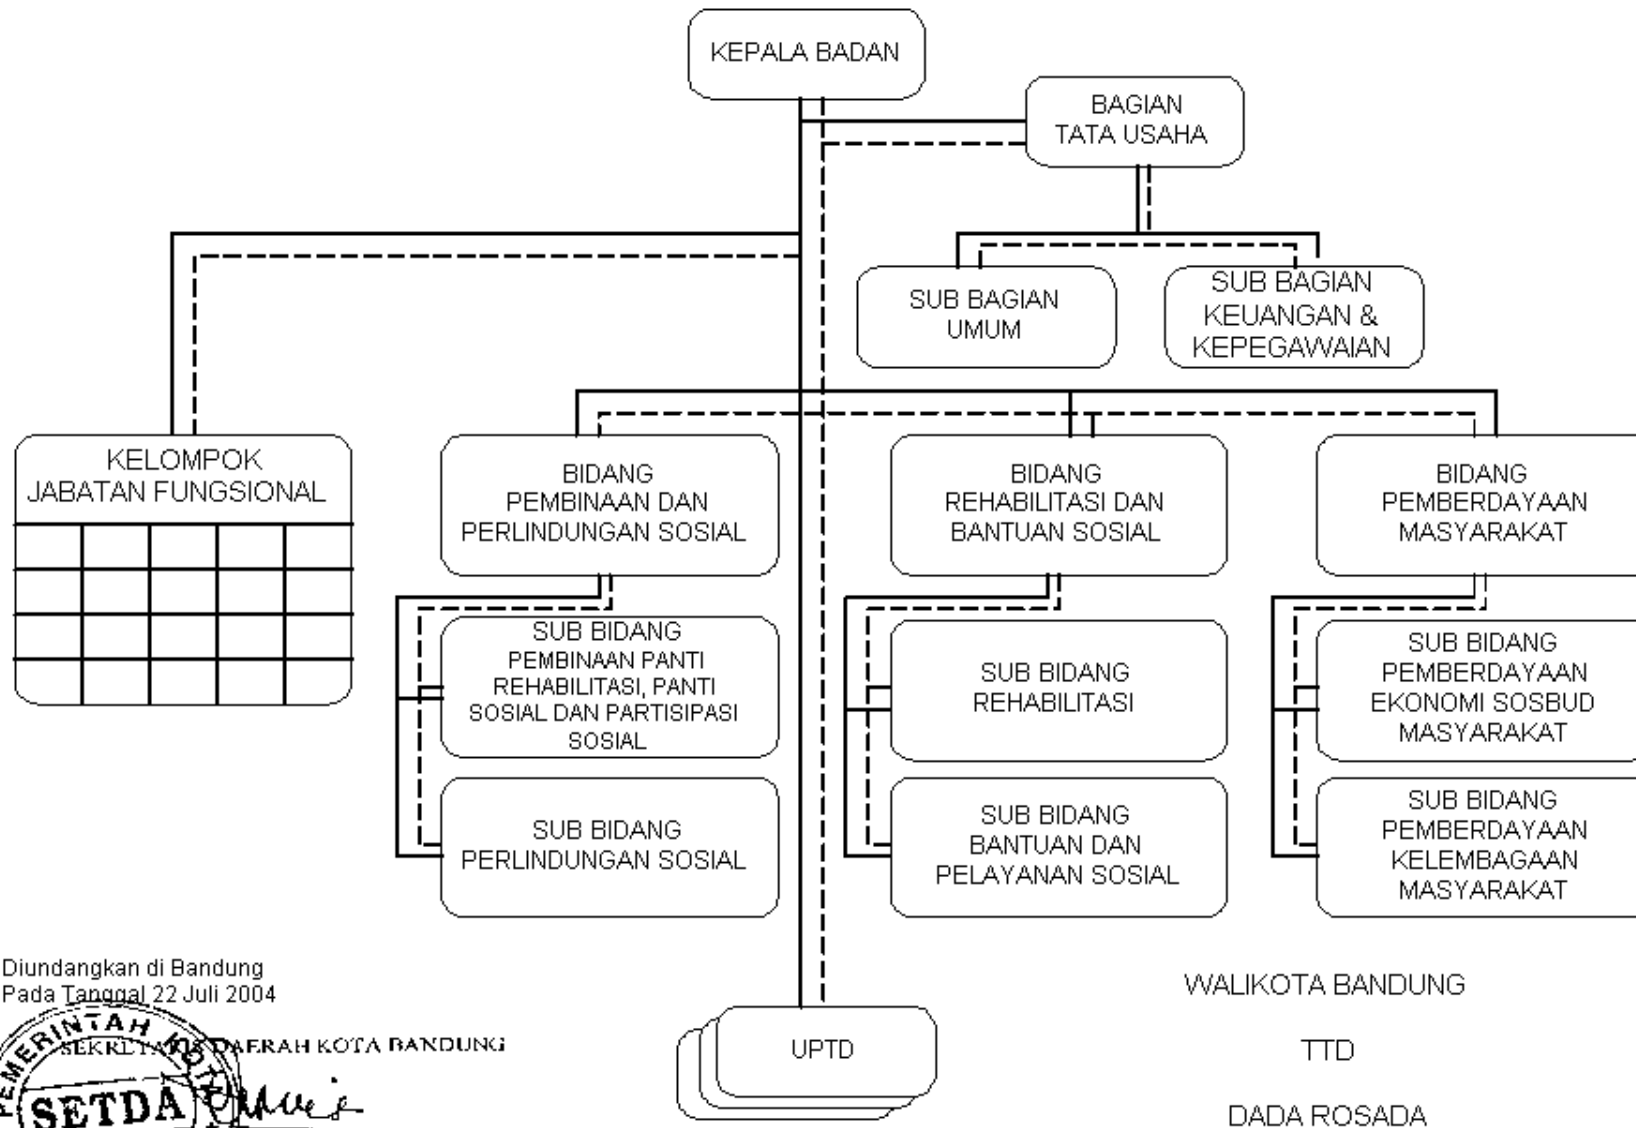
KEPALA BADAN

BAGIAN TATA USAHA

SUB BAGIAN UMUM

SUB BAGIAN KEUANGAN & KEPEGAWAIAN

KELOMPOK JABATAN FUNGSIONAL

BIDANG PEMBINAAN DAN PERLINDUNGAN SOSIAL

SUB BIDANG PEMBINAAN PANTI REHABILITASI, PANTI SOSIAL DAN PARTISIPASI SOSIAL

SUB BIDANG PERLINDUNGAN SOSIAL

BIDANG REHABILITASI DAN BANTUAN SOSIAL

SUB BIDANG REHABILITASI

SUB BIDANG BANTUAN DAN PELAYANAN SOSIAL

BIDANG PEMBERDAYAAN MASYARAKAT

SUB BIDANG PEMBERDAYAAN EKONOMI SOSBUD MASYARAKAT

SUB BIDANG PEMBERDAYAAN KELEMBAGAAN MASYARAKAT

UPTD

Diundangkan di Bandung
Pada Tanggal 22 Juli 2004

SEKRETARIS DAERAH KOTA BANDUNG

PEMERINTAH KOTA
SETDA

WALIKOTA BANDUNG

TTD

DADA ROSADA